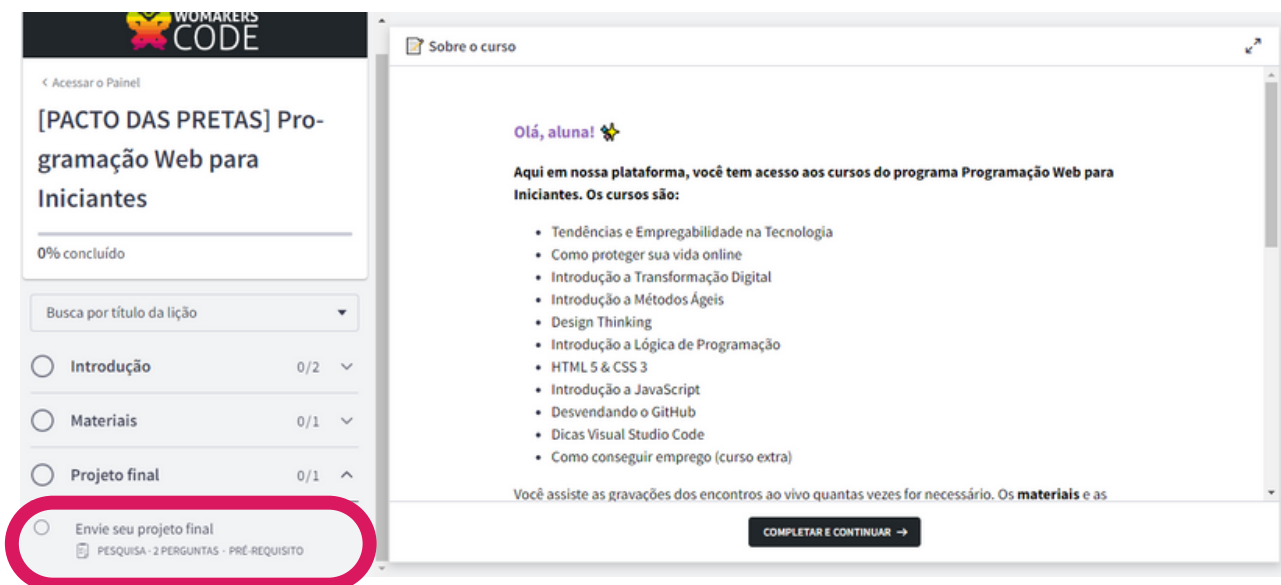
WOMAKERS CODE

< Acessar o Painel

[PACTO DAS PRETAS] Programação Web para Iniciantes

0% concluído

Busca por título da lição

Introdução 0/2

Materiais 0/1

Projeto final 0/1

Envie seu projeto final
PESQUISA · 2 PERGUNTAS · PRÉ-REQUISITO

Sobre o curso

Olá, aluna!

**Aqui em nossa plataforma, você tem acesso aos cursos do programa Programação Web para Iniciantes. Os cursos são:**

- Tendências e Empregabilidade na Tecnologia
- Como proteger sua vida online
- Introdução a Transformação Digital
- Introdução a Métodos Ágeis
- Design Thinking
- Introdução a Lógica de Programação
- HTML 5 & CSS 3
- Introdução a JavaScript
- Desvendando o GitHub
- Dicas Visual Studio Code
- Como conseguir emprego (curso extra)

Você assiste as gravações dos encontros ao vivo quantas vezes for necessário. Os **materiais** e as

COMPLETAR E CONTINUAR →